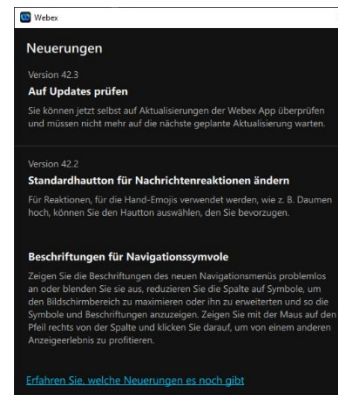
Webex

Neuerungen

Version 42.3

Auf Updates prüfen

Sie können jetzt selbst auf Aktualisierungen der Webex App überprüfen und müssen nicht mehr auf die nächste geplante Aktualisierung warten.

Version 42.2

Standardhautton für Nachrichtenreaktionen ändern

Für Reaktionen, für die Hand-Emojis verwendet werden, wie z. B. Daumen hoch, können Sie den Hautton auswählen, den Sie bevorzugen.

Beschriftungen für Navigationssymvole

Zeigen Sie die Beschriftungen des neuen Navigationsmenüs problemlos an oder blenden Sie sie aus, reduzieren Sie die Spalte auf Symbole, um den Bildschirmbereich zu maximieren oder ihn zu erweitern und so die Symbole und Beschriftungen anzuzeigen. Zeigen Sie mit der Maus auf den Pfeil rechts von der Spalte und klicken Sie darauf, um von einem anderen Anzeigeerlebnis zu profitieren.

Erfahren Sie, welche Neuerungen es noch gibt